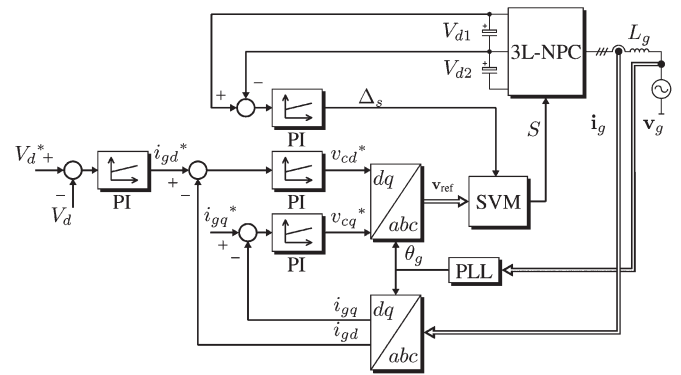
$V_{d1}$
$V_{d2}$
3L-NPC
$L_g$
+
−
PI
$\Delta_s$
$S$
$\mathbf{i}_g$
$\mathbf{v}_g$
$V_d{}^*$ +
−
$V_d$
PI
$i_{gd}{}^*$
+
−
PI
$v_{cd}{}^*$
$dq$
$abc$
$\mathbf{v}_{\text{ref}}$
SVM
$i_{gq}{}^*$
+
−
PI
$v_{cq}{}^*$
$\theta_g$
PLL
$i_{gq}$
$i_{gd}$
$dq$
$abc$